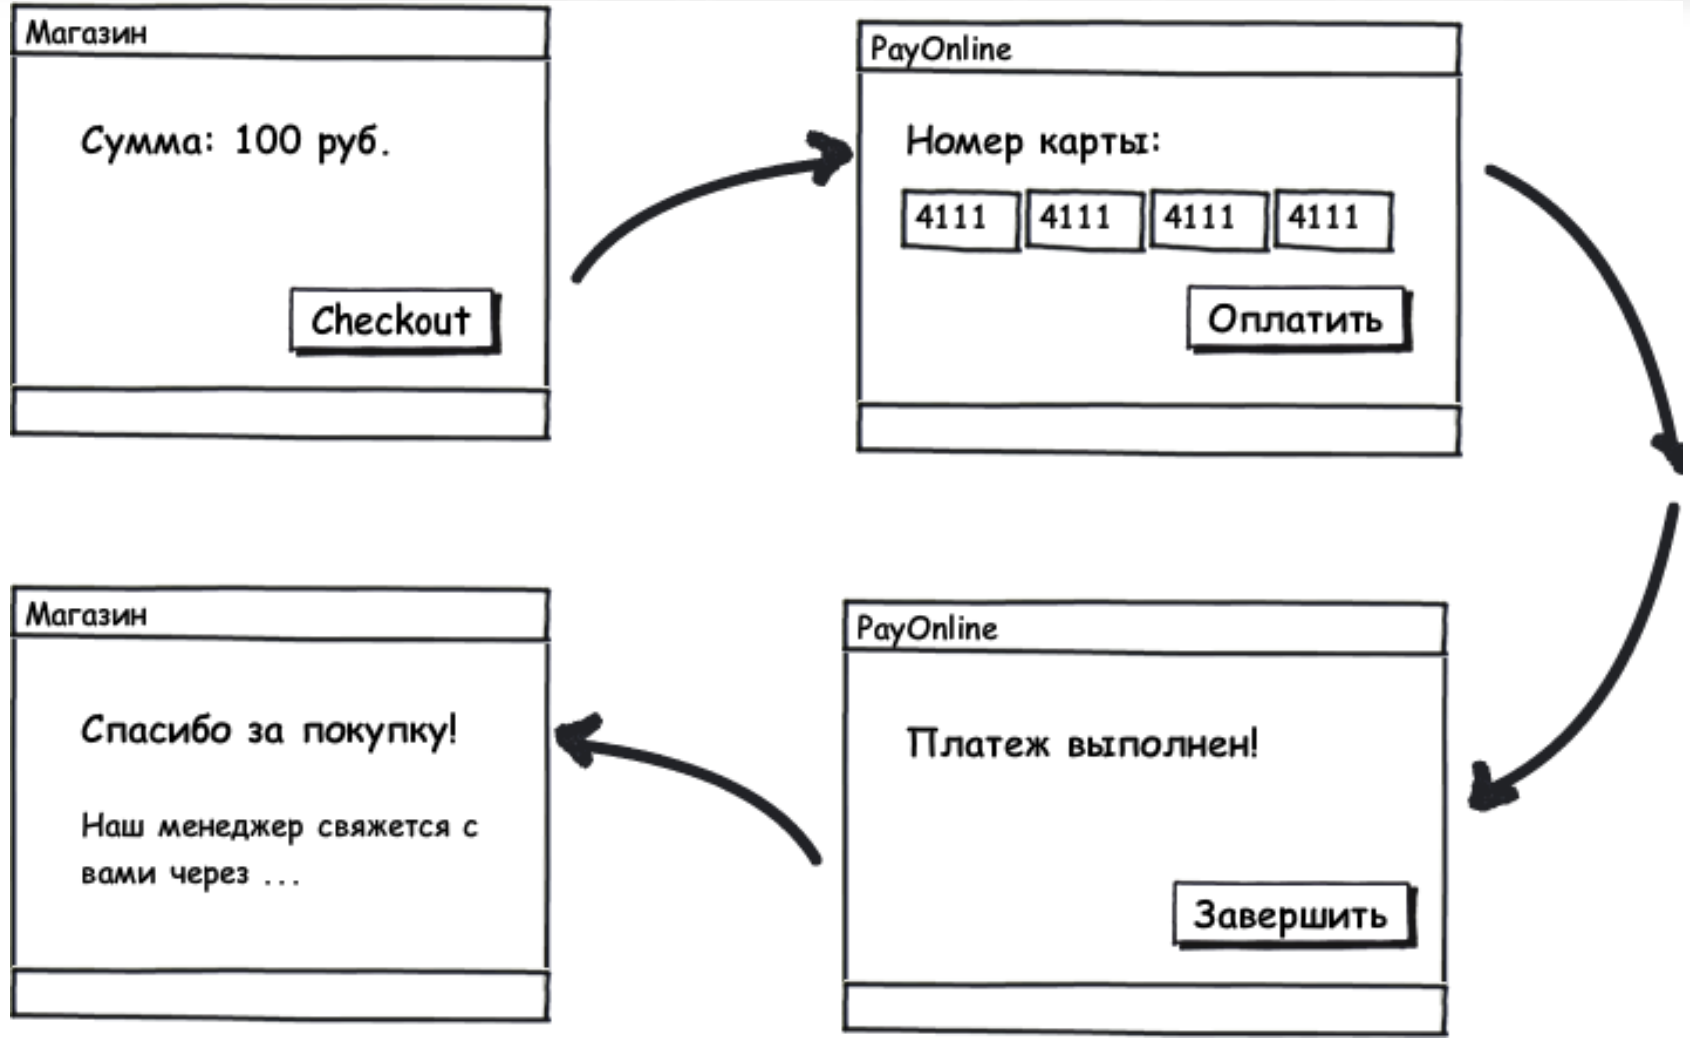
Магазин

Сумма: 100 руб.

Checkout

PayOnline

Номер карты:

4111 4111 4111 4111

Оплатить

PayOnline

Платеж выполнен!

Завершить

Магазин

Спасибо за покупку!

Наш менеджер свяжется с вами через ...